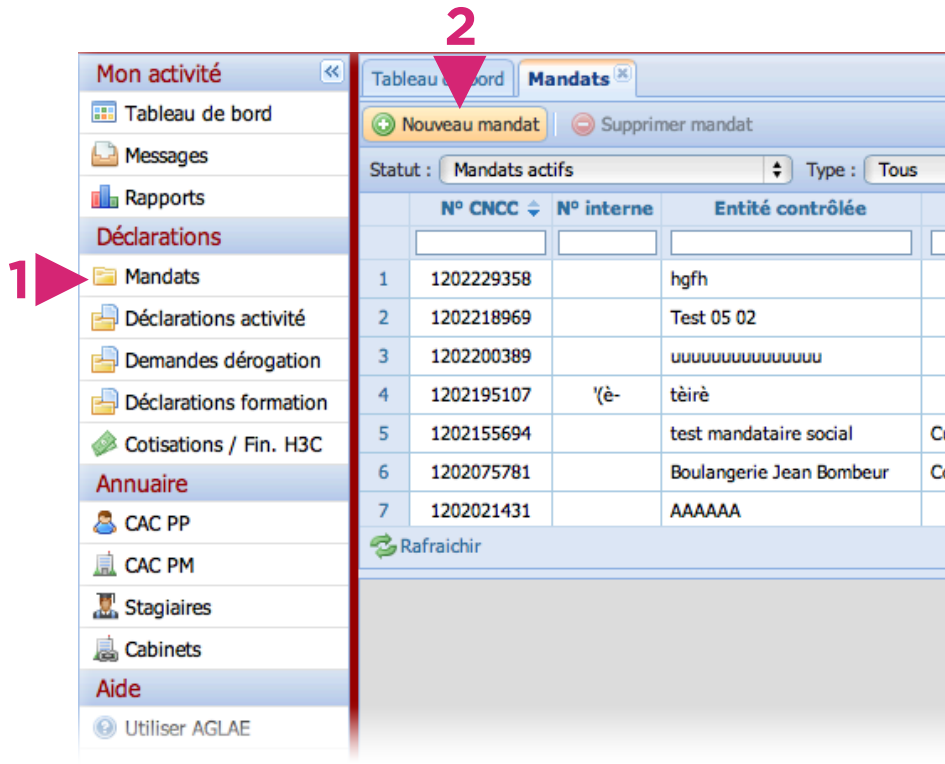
2

Mon activité
Tableau de bord
Messages
Rapports
Déclarations
1
Mandats
Déclarations activité
Demandes dérogation
Déclarations formation
Cotisations / Fin. H3C
Annuaire
CAC PP
CAC PM
Stagiaires
Cabinets
Aide
Utiliser AGLAE

Tableau de bord
Mandats
Nouveau mandat
Supprimer mandat
Statut : Mandats actifs
Type : Tous

| | N° CNCC | N° interne | Entité contrôlée | |
|---|---|---|---|---|
| 1 | 1202229358 | | hgfh | |
| 2 | 1202218969 | | Test 05 02 | |
| 3 | 1202200389 | | uuuuuuuuuuuuuuu | |
| 4 | 1202195107 | '(è- | tèirè | |
| 5 | 1202155694 | | test mandataire social | C |
| 6 | 1202075781 | | Boulangerie Jean Bombeur | C |
| 7 | 1202021431 | | AAAAAA | |

Rafraichir